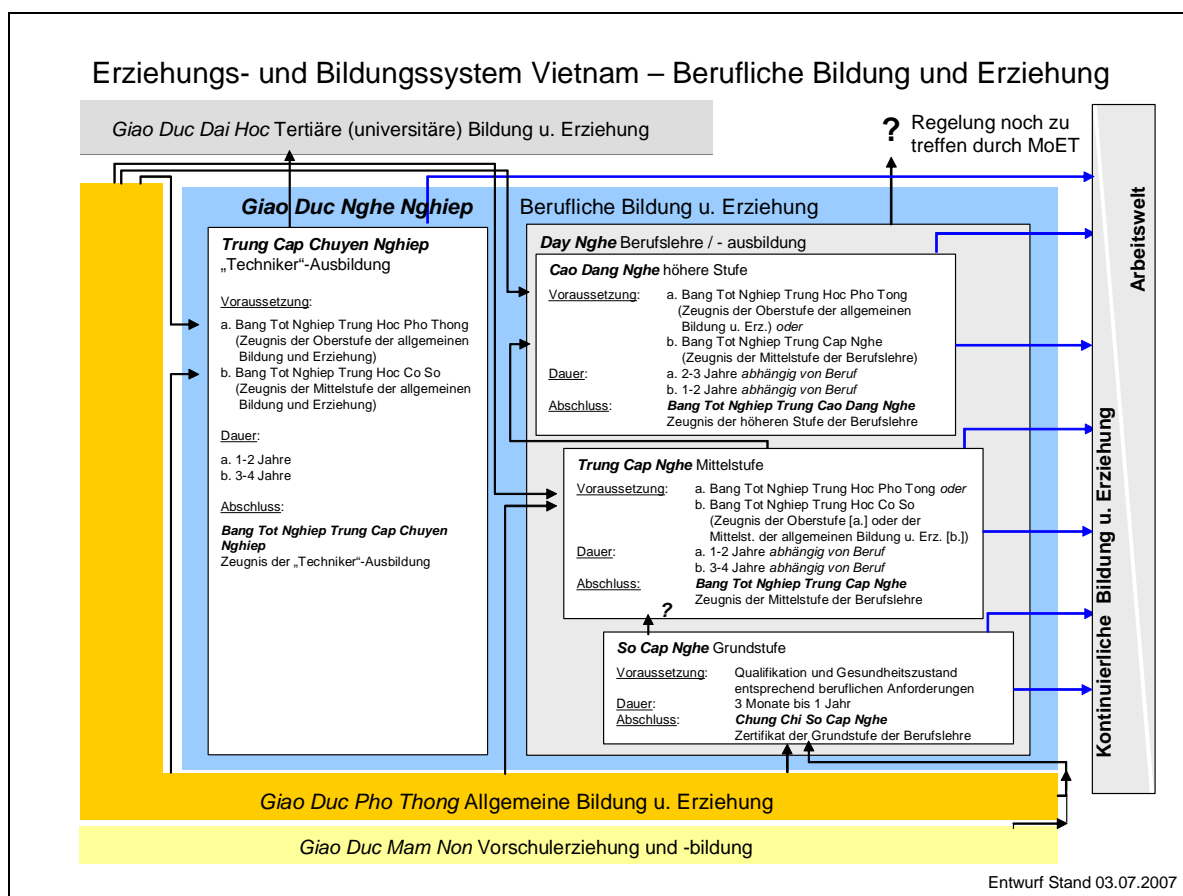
Erziehungs- und Bildungssystem Vietnam – Berufliche Bildung und Erziehung

*Giao Duc Dai Hoc* Tertiäre (universitäre) Bildung u. Erziehung

? Regelung noch zu treffen durch MoET

Arbeitswelt

Kontinuierliche Bildung u. Erziehung

***Giao Duc Nghe Nghiep*** Berufliche Bildung u. Erziehung

***Trung Cap Chuyen Nghiep***
„Techniker"-Ausbildung

Voraussetzung:
a. Bang Tot Nghiep Trung Hoc Pho Thong (Zeugnis der Oberstufe der allgemeinen Bildung und Erziehung)
b. Bang Tot Nghiep Trung Hoc Co So (Zeugnis der Mittelstufe der allgemeinen Bildung und Erziehung)

Dauer:
a. 1-2 Jahre
b. 3-4 Jahre

Abschluss:
***Bang Tot Nghiep Trung Cap Chuyen Nghiep***
Zeugnis der „Techniker"-Ausbildung

***Day Nghe*** Berufslehre / - ausbildung

***Cao Dang Nghe*** höhere Stufe
Voraussetzung: a. Bang Tot Nghiep Trung Hoc Pho Tong (Zeugnis der Oberstufe der allgemeinen Bildung u. Erz.) *oder*
b. Bang Tot Nghiep Trung Cap Nghe (Zeugnis der Mittelstufe der Berufslehre)
Dauer: a. 2-3 Jahre *abhängig von Beruf*
b. 1-2 Jahre *abhängig von Beruf*
Abschluss: ***Bang Tot Nghiep Trung Cao Dang Nghe***
Zeugnis der höheren Stufe der Berufslehre

***Trung Cap Nghe*** Mittelstufe
Voraussetzung: a. Bang Tot Nghiep Trung Hoc Pho Tong *oder*
b. Bang Tot Nghiep Trung Hoc Co So (Zeugnis der Oberstufe [a.] oder der Mittelst. der allgemeinen Bildung u. Erz. [b.])
Dauer: a. 1-2 Jahre *abhängig von Beruf*
b. 3-4 Jahre *abhängig von Beruf*
Abschluss: ***Bang Tot Nghiep Trung Cap Nghe***
Zeugnis der Mittelstufe der Berufslehre

?

***So Cap Nghe*** Grundstufe
Voraussetzung: Qualifikation und Gesundheitszustand entsprechend beruflichen Anforderungen
Dauer: 3 Monate bis 1 Jahr
Abschluss: ***Chung Chi So Cap Nghe***
Zertifikat der Grundstufe der Berufslehre

*Giao Duc Pho Thong* Allgemeine Bildung u. Erziehung

*Giao Duc Mam Non* Vorschulerziehung und -bildung

Entwurf Stand 03.07.2007